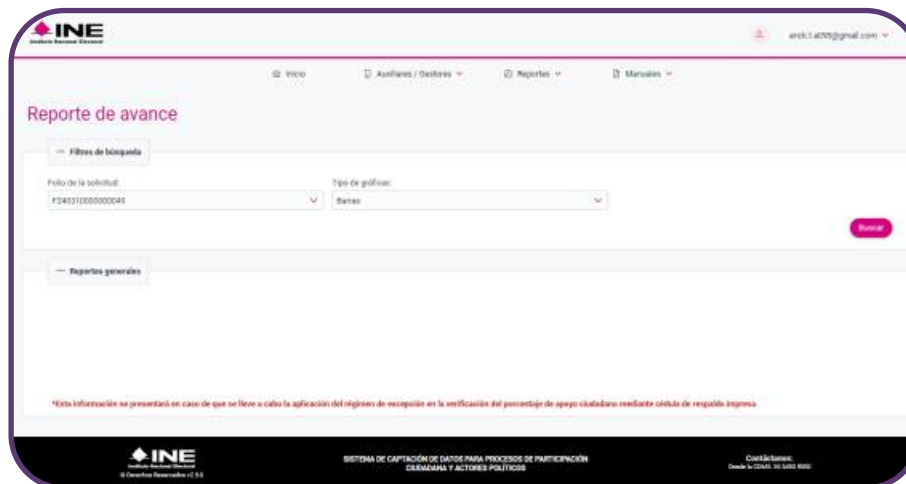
INE
Instituto Nacional Electoral

arck1.a0f6@gmail.com

Inicio   Auxiliares / Gestores   Reportes   Manuales

Reporte de avance

Filtros de búsqueda

Folio de la solicitud:
F240310000000049

Tipo de gráficas:
Barras

Buscar

Reportes generales

*Esta información no presentará en caso de que se lleve a cabo la aplicación del régimen de excepción en la verificación del porcentaje de apoyo ciudadano mediante cédula de respaldo impresa.

INE
Instituto Nacional Electoral
© Derechos Reservados v2.9.0

SISTEMA DE CAPTACIÓN DE DATOS PARA PROCESOS DE PARTICIPACIÓN CIUDADANA Y ACTORES POLÍTICOS

Contáctanos:
Desde la CDMX: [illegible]